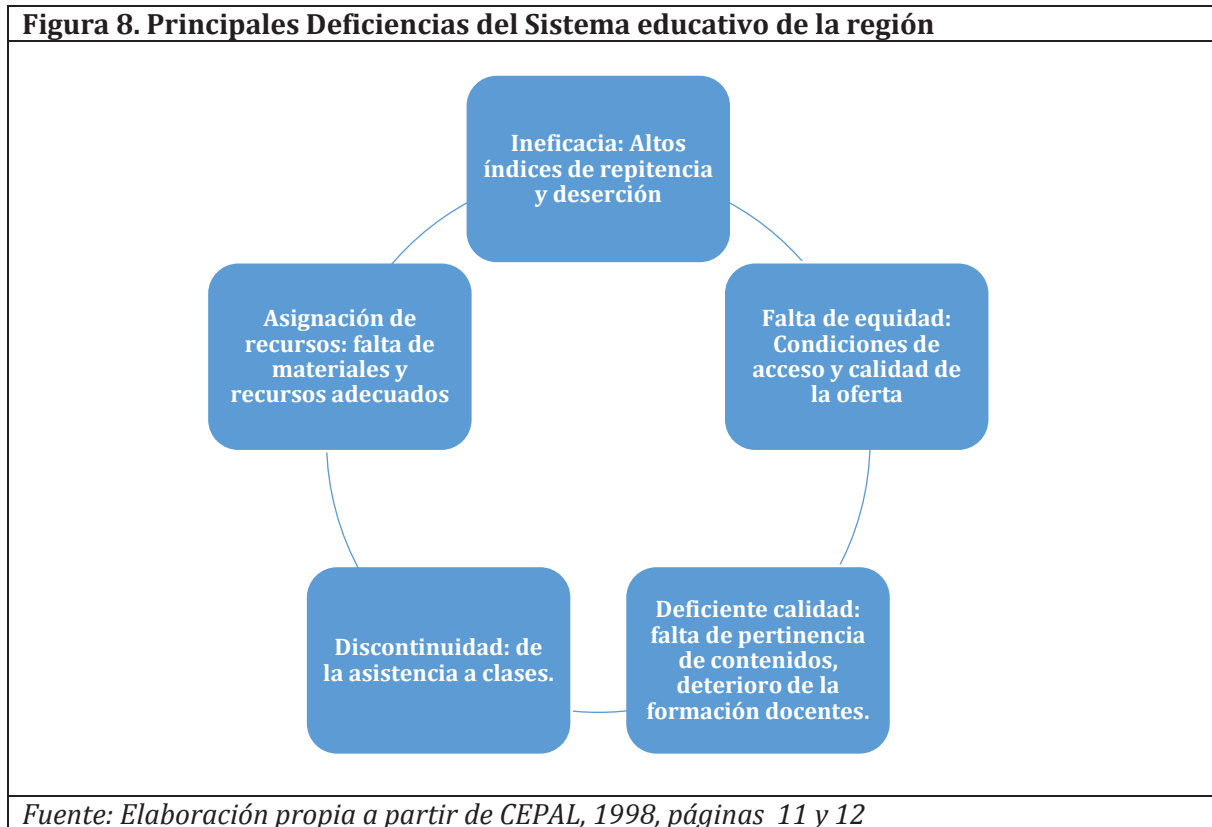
Figura 8. Principales Deficiencias del Sistema educativo de la región

Ineficacia: Altos índices de repitencia y deserción

Falta de equidad: Condiciones de acceso y calidad de la oferta

Deficiente calidad: falta de pertinencia de contenidos, deterioro de la formación docentes.

Discontinuidad: de la asistencia a clases.

Asignación de recursos: falta de materiales y recursos adecuados

Fuente: Elaboración propia a partir de CEPAL, 1998, páginas 11 y 12